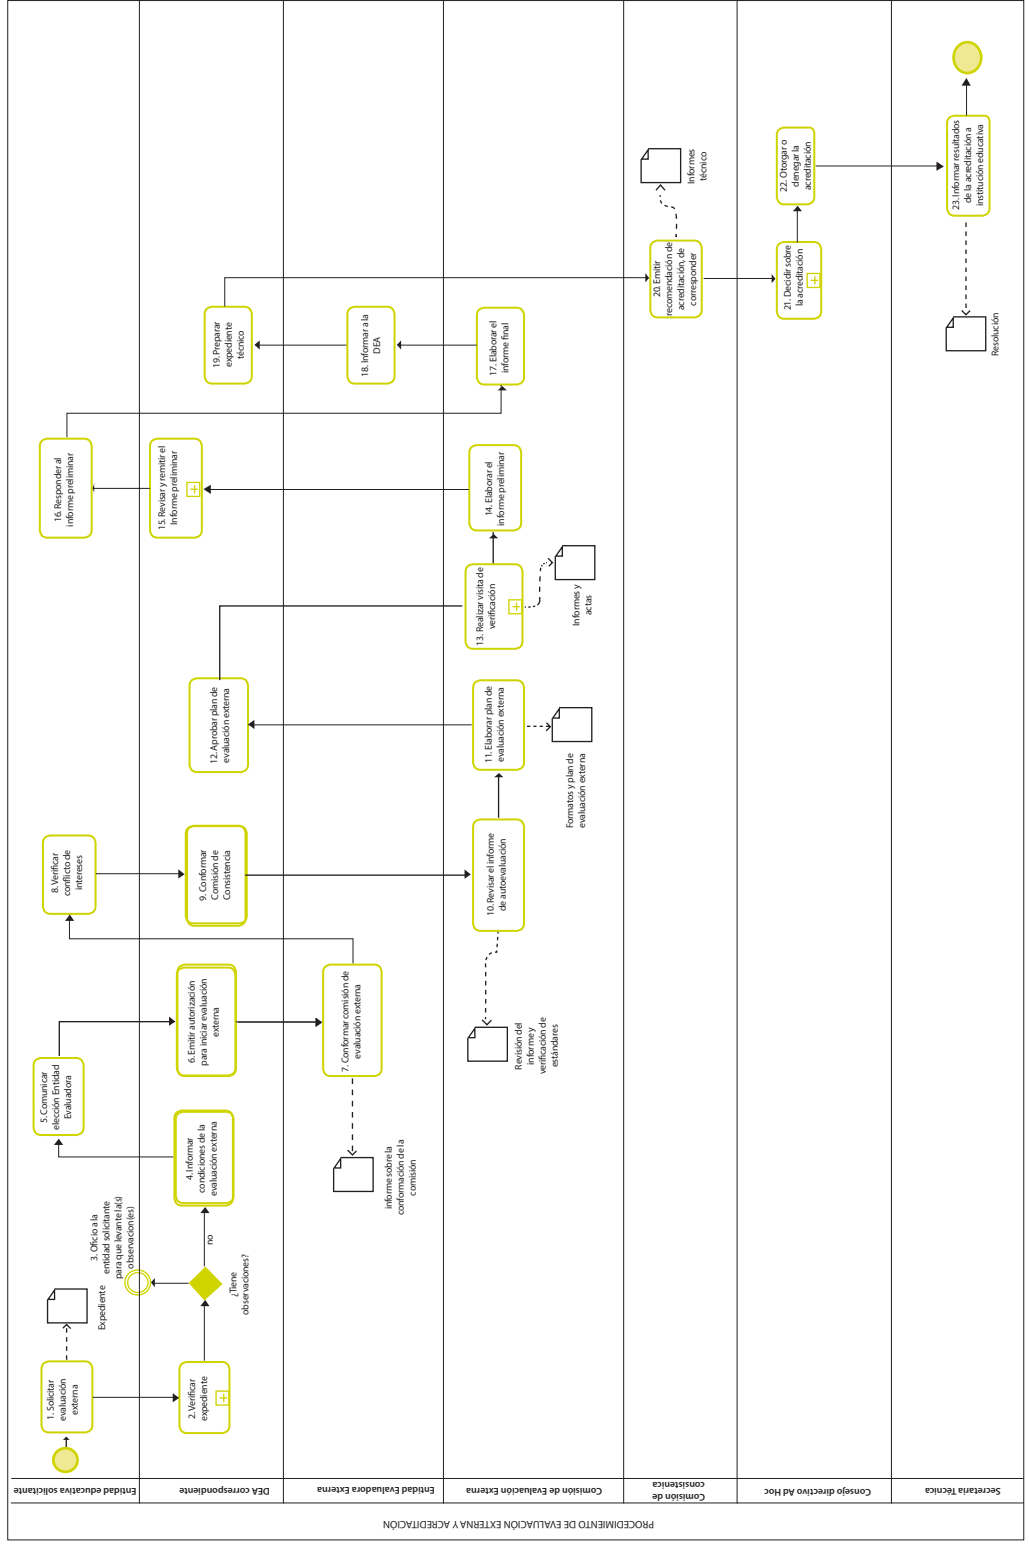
PROCEDIMIENTO DE EVALUACIÓN EXTERNA Y ACREDITACIÓN

Entidad educativa solicitante
DEA correspondiente
Entidad Evaluadora Externa
Comisión de Evaluación Externa
Comisión de consistencia
Consejo directivo Ad Hoc
Secretaría Técnica

1. Solicitar evaluación externa
Expediente
2. Verificar expediente
¿Tiene observaciones?
no
3. Oficio a la entidad solicitante para que levante la(s) observacion(es)
4. Informar condiciones de la evaluación externa
5. Comunicar elección Entidad Evaluadora
6. Emitir autorización para iniciar evaluación externa
7. Conformar comisión de evaluación externa
informe sobre la conformación de la comisión
8. Verificar conflicto de intereses
9. Conformar Comisión de Consistencia
10. Revisar el informe de autoevaluación
Revisión del informe y verificación de estándares
11. Elaborar plan de evaluación externa
Formatos y plan de evaluación externa
12. Aprobar plan de evaluación externa
13. Realizar visita de verificación
Informes y actas
14. Elaborar el informe preliminar
15. Revisar y remitir el Informe preliminar
16. Responder al informe preliminar
17. Elaborar el informe final
18. Informar a la DEA
19. Preparar expediente técnico
20. Emitir recomendación de acreditación, de corresponder
Informes técnico
21. Decidir sobre la acreditación
22. Otorgar o denegar la acreditación
23. Informar resultados de la acreditación a institución educativa
Resolución